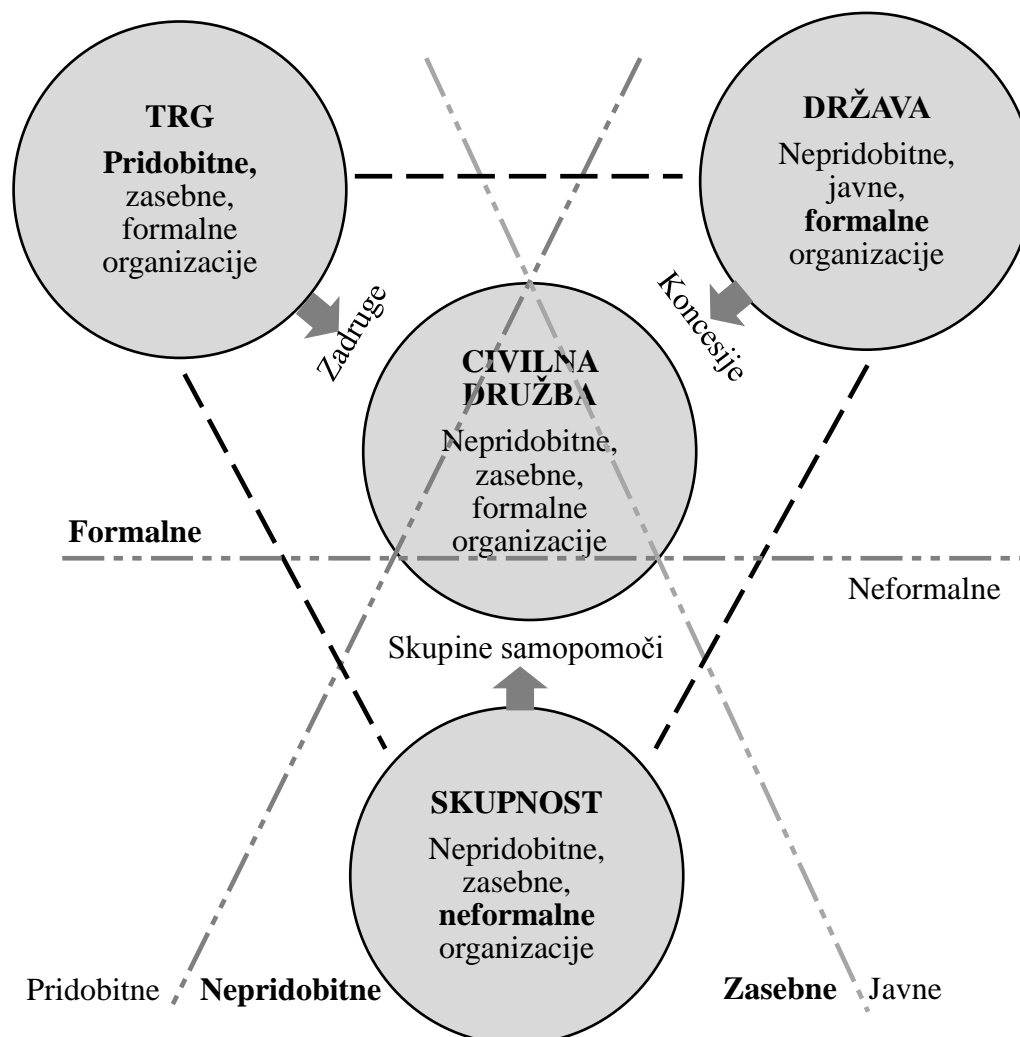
TRG
Pridobitne, zasebne, formalne organizacije

DRŽAVA
Nepridobitne, javne, formalne organizacije

Zadruge

Koncesije

CIVILNA DRUŽBA
Nepridobitne, zasebne, formalne organizacije

Formalne

Neformalne

Skupine samopomoči

SKUPNOST
Nepridobitne, zasebne, neformalne organizacije

Pridobitne Nepridobitne

Zasebne Javne